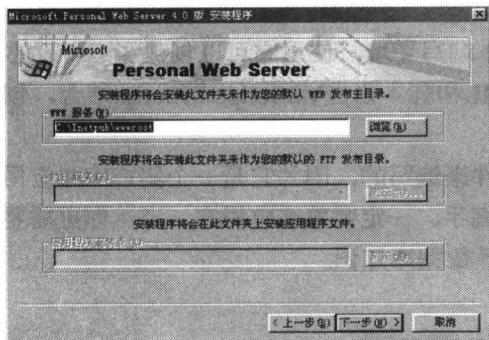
Microsoft Personal Web Server 4.0 版 安装程序

Microsoft
Personal Web Server

安装程序将会安装此文件夹来作为您的默认 WEB 发布主目录。

WWW 服务(W)

C:\Inetpub\wwwroot

浏览(R)...

安装程序将会安装此文件夹来作为您的默认的 FTP 发布目录。

FTP 服务(F)

浏览(O)...

安装程序将会在此文件夹上安装应用程序文件。

应用程序安装点(A)

浏览(S)...

< 上一步(B)

下一步(N) >

取消